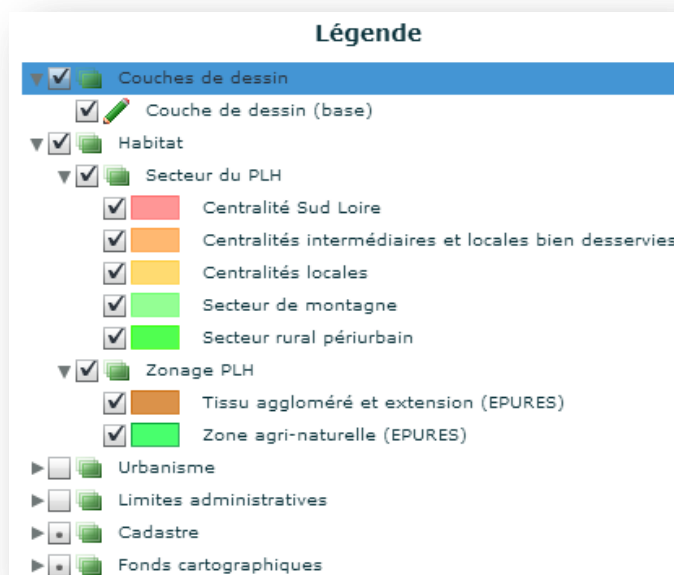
Légende

Couches de dessin

Couche de dessin (base)

Habitat

Secteur du PLH

Centralité Sud Loire

Centralités intermédiaires et locales bien desservies

Centralités locales

Secteur de montagne

Secteur rural périurbain

Zonage PLH

Tissu aggloméré et extension (EPURES)

Zone agri-naturelle (EPURES)

Urbanisme

Limites administratives

Cadastre

Fonds cartographiques